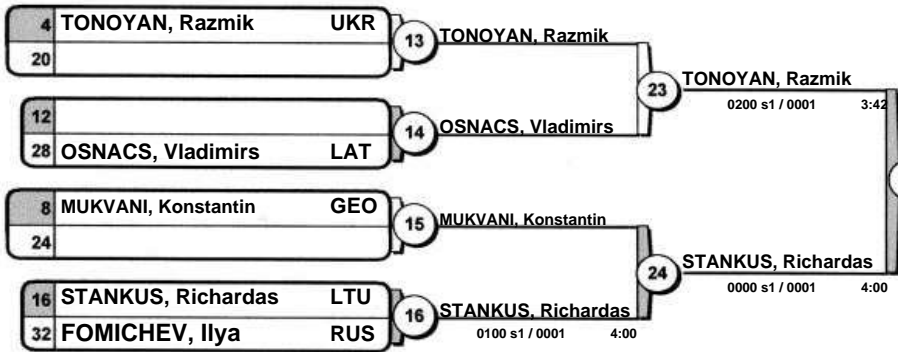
4 TONOYAN, Razmik UKR
20

13 TONOYAN, Razmik

12
28 OSNACS, Vladimirs LAT

14 OSNACS, Vladimirs

23 TONOYAN, Razmik
0200 s1 / 0001 3:42

8 MUKVANI, Konstantin GEO
24

15 MUKVANI, Konstantin

16 STANKUS, Richardas LTU
32 FOMICHEV, Ilya RUS

16 STANKUS, Richardas
0100 s1 / 0001 4:00

24 STANKUS, Richardas
0000 s1 / 0001 4:00